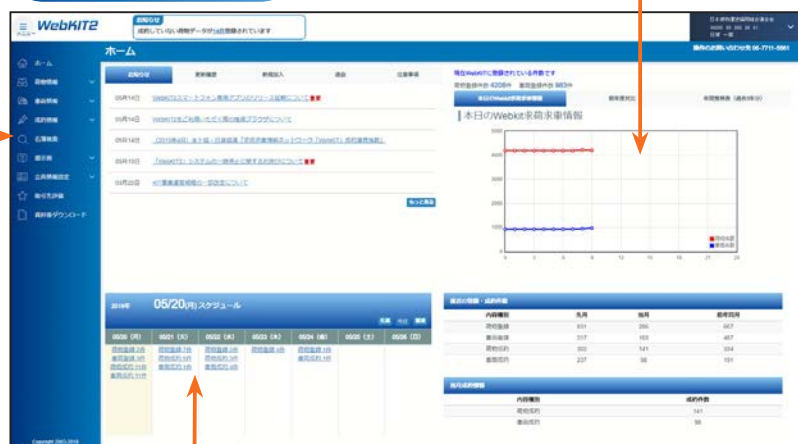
≡ メニュー WebKIT2

お知らせ
成約していない荷物データが10件登録されています

日本貨物運送協同組合連合会
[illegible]
日本 一郎

ホーム

操作のお問い合わせ先 06-7711-5561

ホーム
荷物情報
車両情報
成約情報
名簿検索
掲示板
企業情報設定
取引先評価
資料等ダウンロード

お知らせ | 更新履歴 | 新規加入 | 退会 | 企業事業

05月14日 WebKITスマートフォン専用アプリのリリース延期について NEW
05月14日 WebKITをご利用いただく際の推奨ブラウザについて
05月14日 「2019年4月」まで一括・日貨協連「求貨求車情報ネットワーク「WebKIT」成約運賃指数」
05月10日 「WebKIT2」システムの一時停止に関するお知らせについて NEW
05月22日 KIT業務運営規程の一部改正について

もっと見る

現在WebKITに登録されている件数です
荷物登録件数 4208件 車両登録件数 983件

本日のWebkit求荷求車情報 | 前年度対比 | 年間推移表（過去5年分）

本日のWebkit求荷求車情報

5000
4000
3000
2000
1000
0
0 3 6 9 12 15 18 21 24

荷物件数
車両件数

2019年 05/20(月) スケジュール

先週 今日 翌週

| 05/20（月） | 05/21（火） | 05/22（水） | 05/23（木） | 05/24（金） | 05/25（土） | 05/26（日） |
|---|---|---|---|---|---|---|
| 荷物登録 2件<br>車両登録 1件<br>荷物成約 3件<br>車両成約 1件 | 荷物登録 1件<br>荷物成約 1件<br>車両成約 1件 | 荷物登録 1件<br>荷物成約 1件<br>車両成約 1件 | 荷物登録 1件 | 荷物登録 1件<br>荷物成約 1件 | | |

最近の登録・成約件数

| 内容種別 | 先月 | 当月 | 前年同月 |
|---|---|---|---|
| 荷物登録 | 631 | 395 | 667 |
| 車両登録 | 317 | 163 | 467 |
| 荷物成約 | 302 | 141 | 334 |
| 車両成約 | 237 | 58 | 191 |

当月成約情報

| 内容種別 | 成約件数 |
|---|---|
| 荷物成約 | 141 |
| 車両成約 | 58 |

Copyright 2002-2019